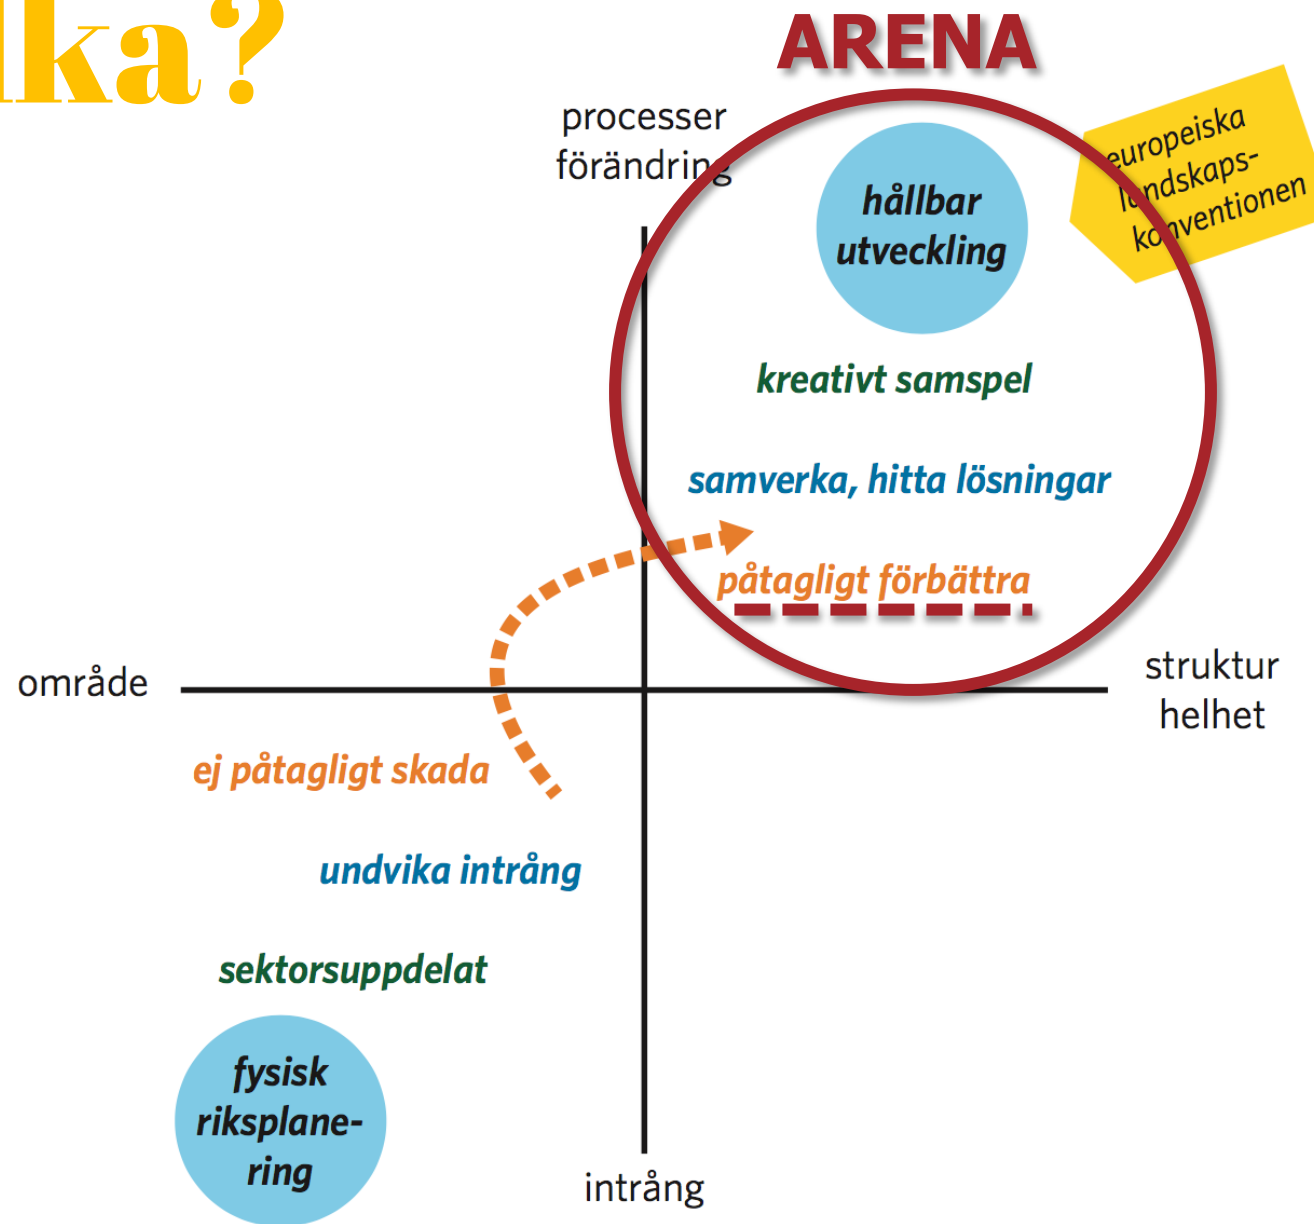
ka?

ARENA

processer förändring

europeiska landskapskonventionen

hållbar utveckling

kreativt samspel

samverka, hitta lösningar

påtagligt förbättra

område

struktur helhet

ej påtagligt skada

undvika intrång

sektorsuppdelat

fysisk riksplanering

intrång